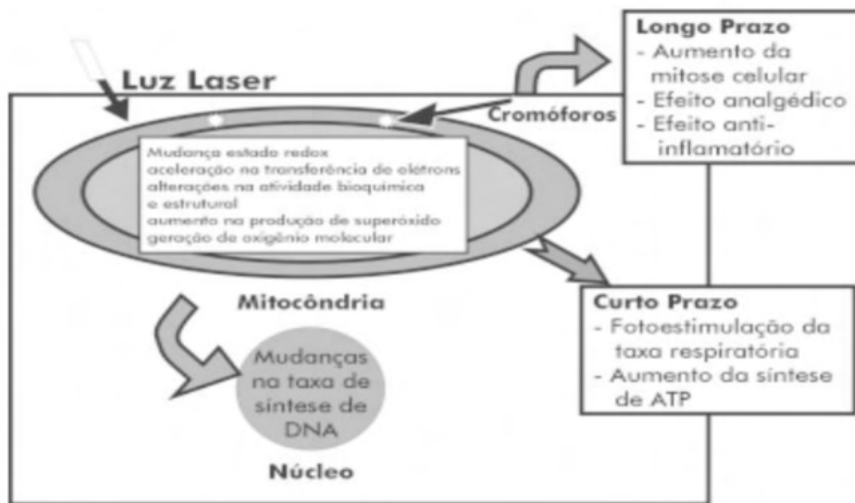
Luz Laser

Cromóforos

Longo Prazo
- Aumento da mitose celular
- Efeito analgédico
- Efeito anti-inflamatório

Mudança estado redox
aceleração na transferência de elétrons
alterações na atividade bioquímica e estrutural
aumento na produção de superóxido
geração de oxigênio molecular

Mitocôndria

Curto Prazo
- Fotoestimulação da taxa respiratória
- Aumento da síntese de ATP

Mudanças na taxa de síntese de DNA

Núcleo